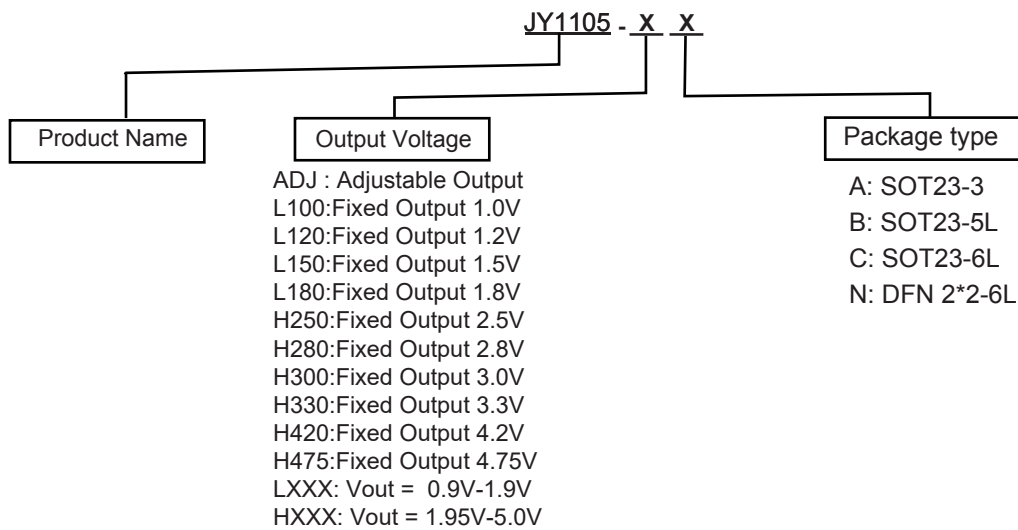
JY1105 - X X

Product Name

Output Voltage

ADJ : Adjustable Output
L100:Fixed Output 1.0V
L120:Fixed Output 1.2V
L150:Fixed Output 1.5V
L180:Fixed Output 1.8V
H250:Fixed Output 2.5V
H280:Fixed Output 2.8V
H300:Fixed Output 3.0V
H330:Fixed Output 3.3V
H420:Fixed Output 4.2V
H475:Fixed Output 4.75V
LXXX: Vout = 0.9V-1.9V
HXXX: Vout = 1.95V-5.0V

Package type

A: SOT23-3
B: SOT23-5L
C: SOT23-6L
N: DFN 2*2-6L